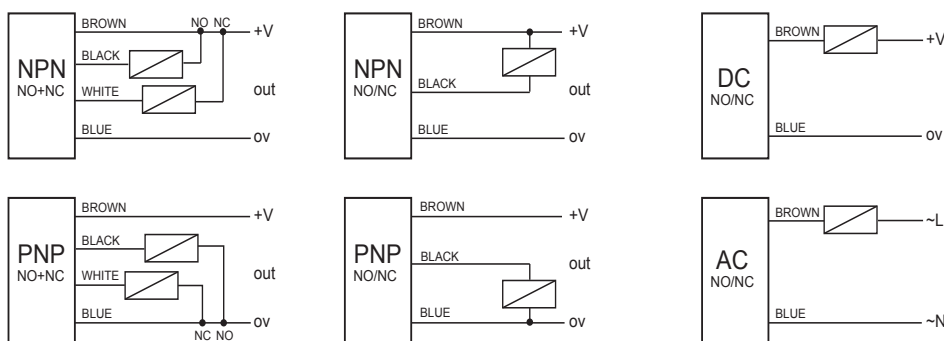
NPN
NO+NC
BROWN
BLACK
WHITE
BLUE
NO NC
+V
out
ov

NPN
NO/NC
BROWN
BLACK
BLUE
+V
out
ov

DC
NO/NC
BROWN
BLUE
+V
ov

PNP
NO+NC
BROWN
BLACK
WHITE
BLUE
NC NO
+V
out
ov

PNP
NO/NC
BROWN
BLACK
BLUE
+V
out
ov

AC
NO/NC
BROWN
BLUE
~L
~N